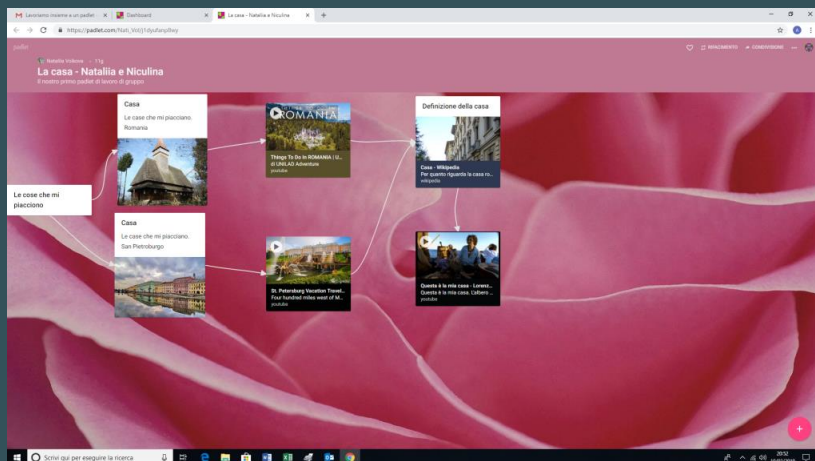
Lavoriamo insieme a un padlet | Dashboard | La casa - Nataliia e Niculina | +

https://padlet.com/Nati_Vo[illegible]

padlet

RIFACIMENTO | CONDIVISIONE

Nataliia Volkova · 11g

La casa - Nataliia e Niculina

Il nostro primo padlet di lavoro di gruppo

Le cose che mi piacciono

Casa

Le case che mi piacciono Romania

Casa

Le case che mi piacciono San Pietroburgo

ROMANIA

Things To Do In ROMANIA | U... di UNILAD Adventure

youtube

St. Petersburg Vacation Travel... Four hundred miles west of M...

youtube

Definizione della casa

Casa - Wikipedia

Per quanto riguarda la casa ro...

wikipedia

Questa è la mia casa - Lorenz...

Questa è la mia casa. L'albero ...

youtube

Scrivi qui per eseguire la ricerca

20:52